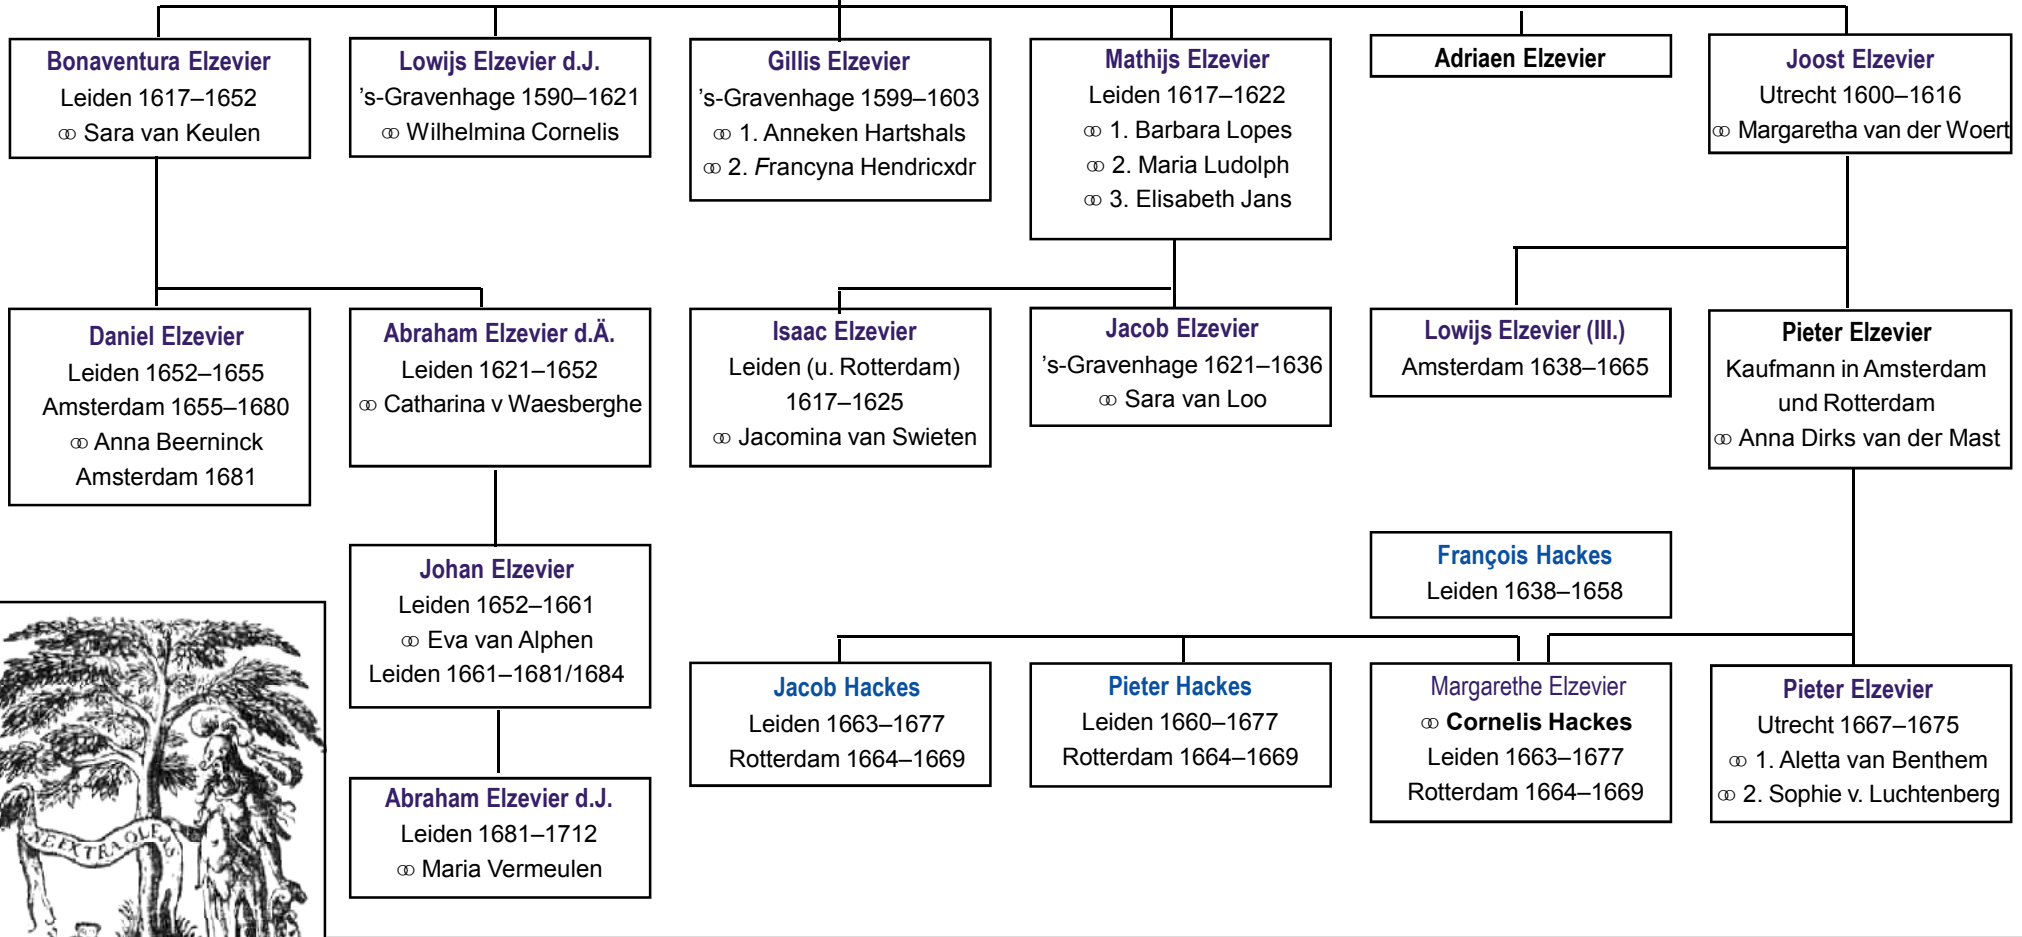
Bonaventura Elzevier
Leiden 1617–1652
⚭ Sara van Keulen

Lowijs Elzevier d.J.
's-Gravenhage 1590–1621
⚭ Wilhelmina Cornelis

Gillis Elzevier
's-Gravenhage 1599–1603
⚭ 1. Anneken Hartshals
⚭ 2. Francyna Hendricxdr

Mathijs Elzevier
Leiden 1617–1622
⚭ 1. Barbara Lopes
⚭ 2. Maria Ludolph
⚭ 3. Elisabeth Jans

Adriaen Elzevier

Joost Elzevier
Utrecht 1600–1616
⚭ Margaretha van der Woert

Daniel Elzevier
Leiden 1652–1655
Amsterdam 1655–1680
⚭ Anna Beerninck
Amsterdam 1681

Abraham Elzevier d.Ä.
Leiden 1621–1652
⚭ Catharina v Waesberghe

Isaac Elzevier
Leiden (u. Rotterdam)
1617–1625
⚭ Jacomina van Swieten

Jacob Elzevier
's-Gravenhage 1621–1636
⚭ Sara van Loo

Lowijs Elzevier (III.)
Amsterdam 1638–1665

Pieter Elzevier
Kaufmann in Amsterdam
und Rotterdam
⚭ Anna Dirks van der Mast

Johan Elzevier
Leiden 1652–1661
⚭ Eva van Alphen
Leiden 1661–1681/1684

François Hackes
Leiden 1638–1658

Abraham Elzevier d.J.
Leiden 1681–1712
⚭ Maria Vermeulen

Jacob Hackes
Leiden 1663–1677
Rotterdam 1664–1669

Pieter Hackes
Leiden 1660–1677
Rotterdam 1664–1669

Margarethe Elzevier
⚭ Cornelis Hackes
Leiden 1663–1677
Rotterdam 1664–1669

Pieter Elzevier
Utrecht 1667–1675
⚭ 1. Aletta van Benthem
⚭ 2. Sophie v. Luchtenberg

NE EXTRA OLEAS